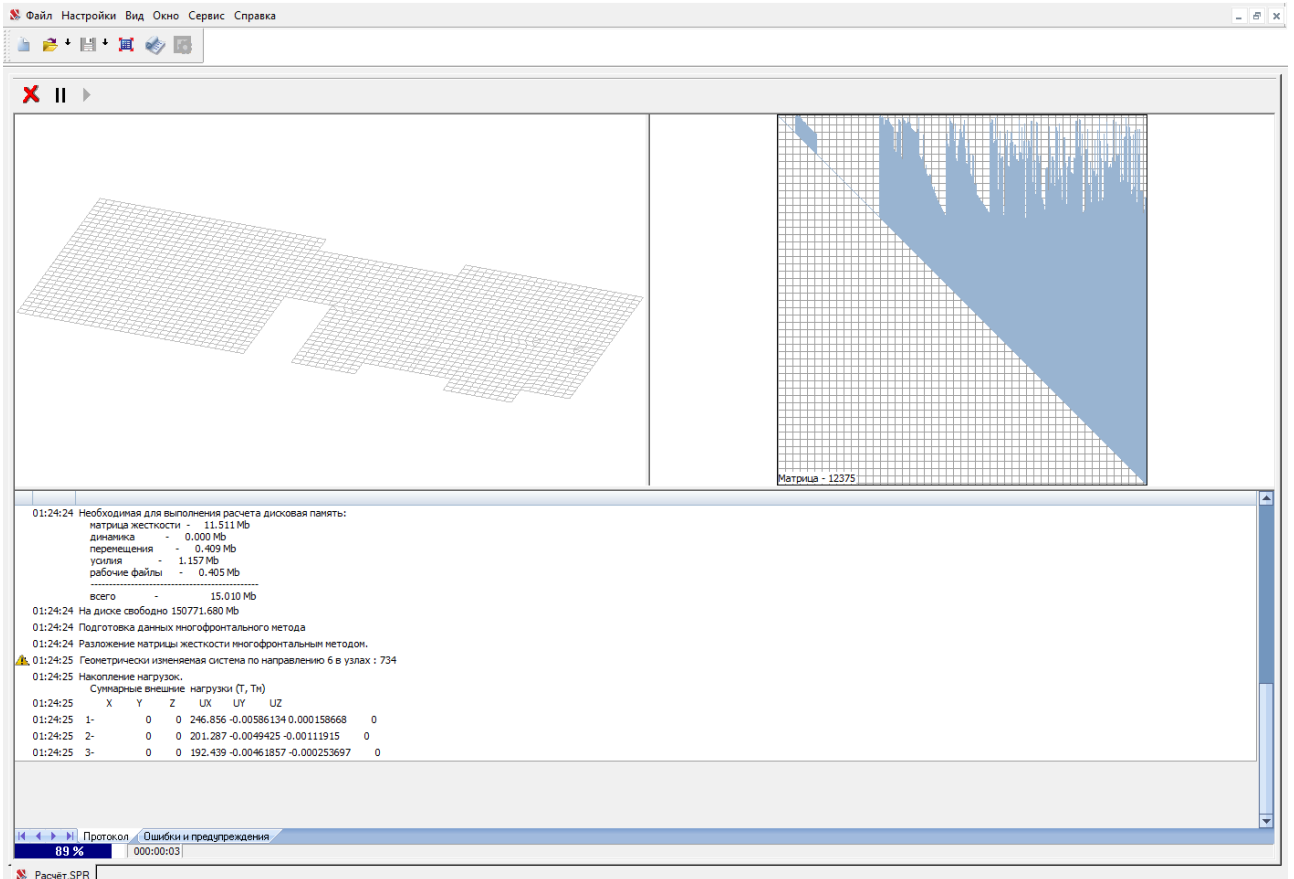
Файл Настройки Вид Окно Сервис Справка

Матрица - 12375

01:24:24 Необходимая для выполнения расчета дисковая память:
матрица жесткости - 11.511 Mb
динамика - 0.000 Mb
перемещения - 0.409 Mb
усилия - 1.157 Mb
рабочие файлы - 0.405 Mb
--------------------------------------------
всего - 15.010 Mb

01:24:24 На диске свободно 150771.680 Mb

01:24:24 Подготовка данных многофронтального метода

01:24:24 Разложение матрицы жесткости многофронтальным методом.

01:24:25 Геометрически изменяемая система по направлению 6 в узлах : 734

01:24:25 Накопление нагрузок.
Суммарные внешние нагрузки (Т, Тм)

| | | X | Y | Z | UX | UY | UZ |
|---|---|---|---|---|---|---|---|
| 01:24:25 | | | | | | | |
| 01:24:25 | 1- | 0 | 0 | 246.856 | -0.00586134 | 0.000158668 | 0 |
| 01:24:25 | 2- | 0 | 0 | 201.287 | -0.0049425 | -0.00111915 | 0 |
| 01:24:25 | 3- | 0 | 0 | 192.439 | -0.00461857 | -0.000253697 | 0 |

Протокол Ошибки и предупреждения

89 % 000:00:03

Расчёт.SPR